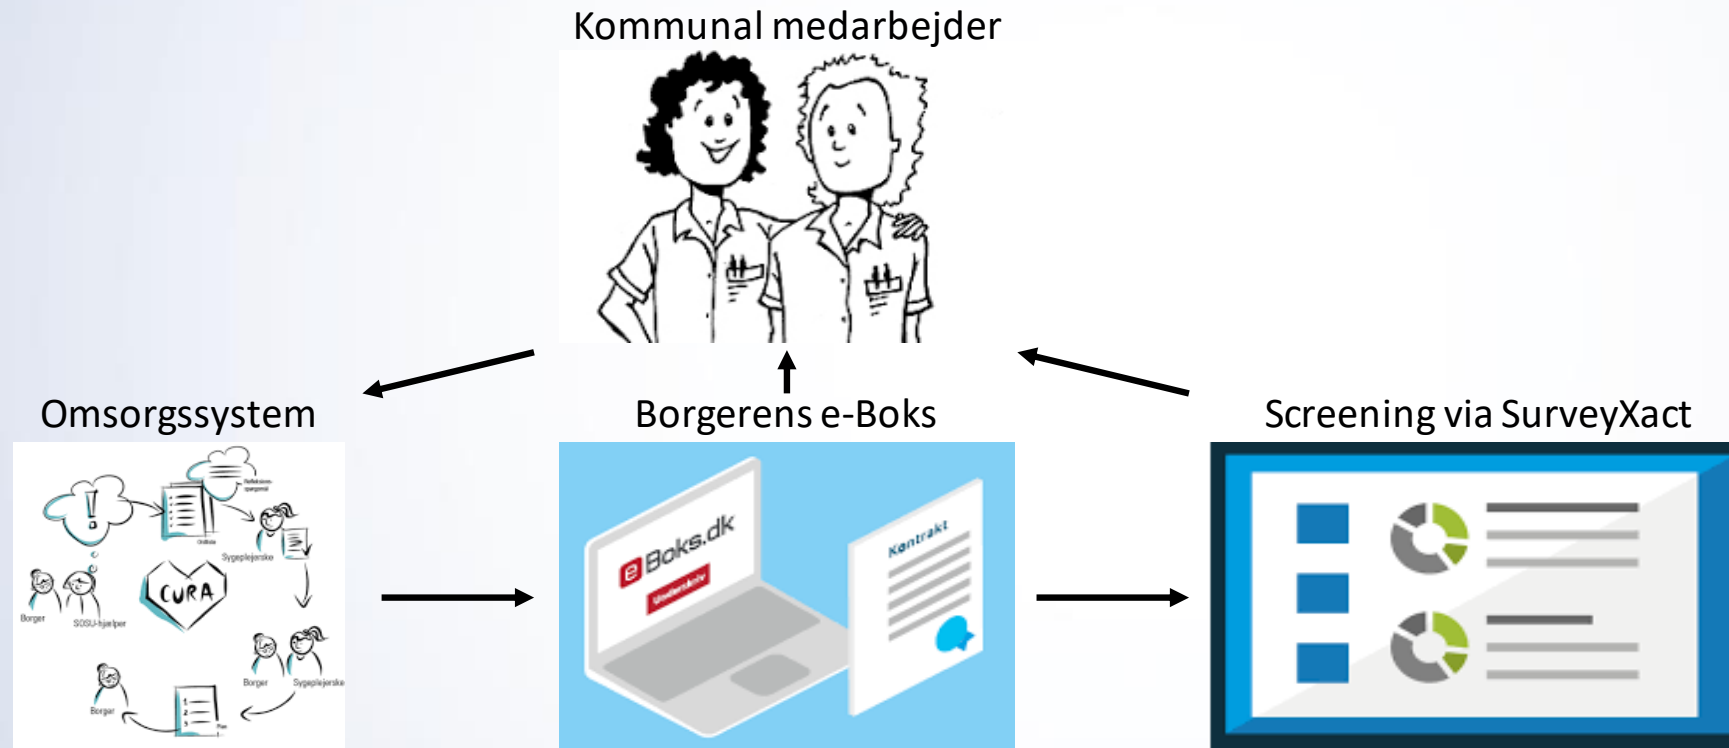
Kommunal medarbejder

Omsorgssystem

Borgerens e-Boks

Screening via SurveyXact

Refleksions-spørgsmål

Ordlisten

Sygeplejerske

CURA

Borger

SOSU-hjælper

Borger

Sygeplejerske

Borger

Plan

1
2
3

e Boks.dk

Underskriv

Kontrakt